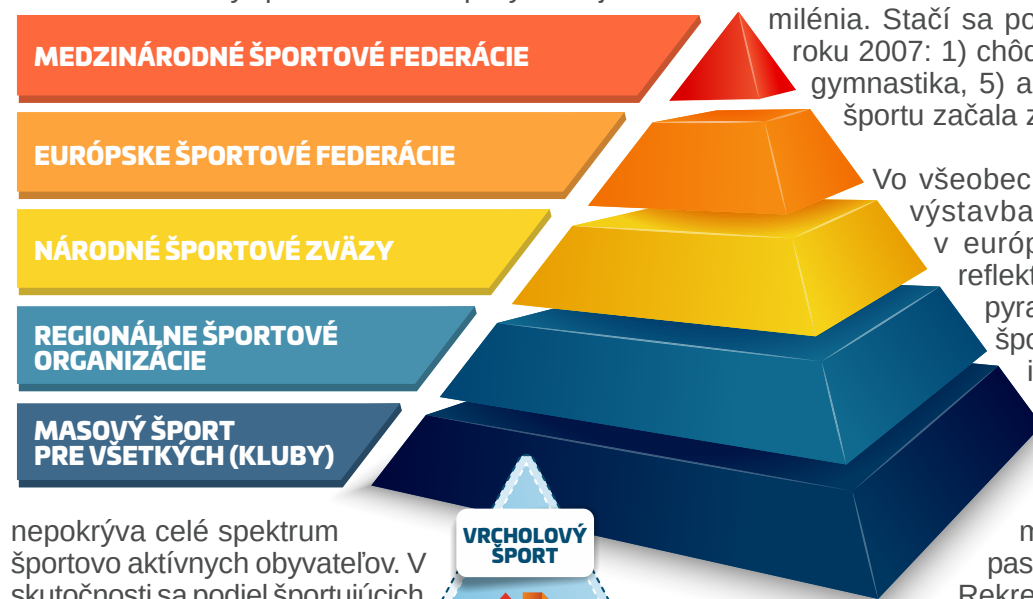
MEDZINÁRODNÉ ŠPORTOVÉ FEDERÁCIE

EURÓPSKE ŠPORTOVÉ FEDERÁCIE

NÁRODNÉ ŠPORTOVÉ ZVÄZY

REGIONÁLNE ŠPORTOVÉ ORGANIZÁCIE

MASOVÝ ŠPORT PRE VŠETKÝCH (KLUBY)

milénia. Stačí sa po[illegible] roku 2007: 1) chôd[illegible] gymnastika, 5) a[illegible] športu začala z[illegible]

Vo všeobec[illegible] výstavba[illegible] v euró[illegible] reflekt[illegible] pyra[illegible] špo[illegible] i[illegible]

nepokrýva celé spektrum športovo aktívnych obyvateľov. V skutočnosti sa podiel športujúcich

VRCHOLOVÝ ŠPORT

m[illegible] pas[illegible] Rekre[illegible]